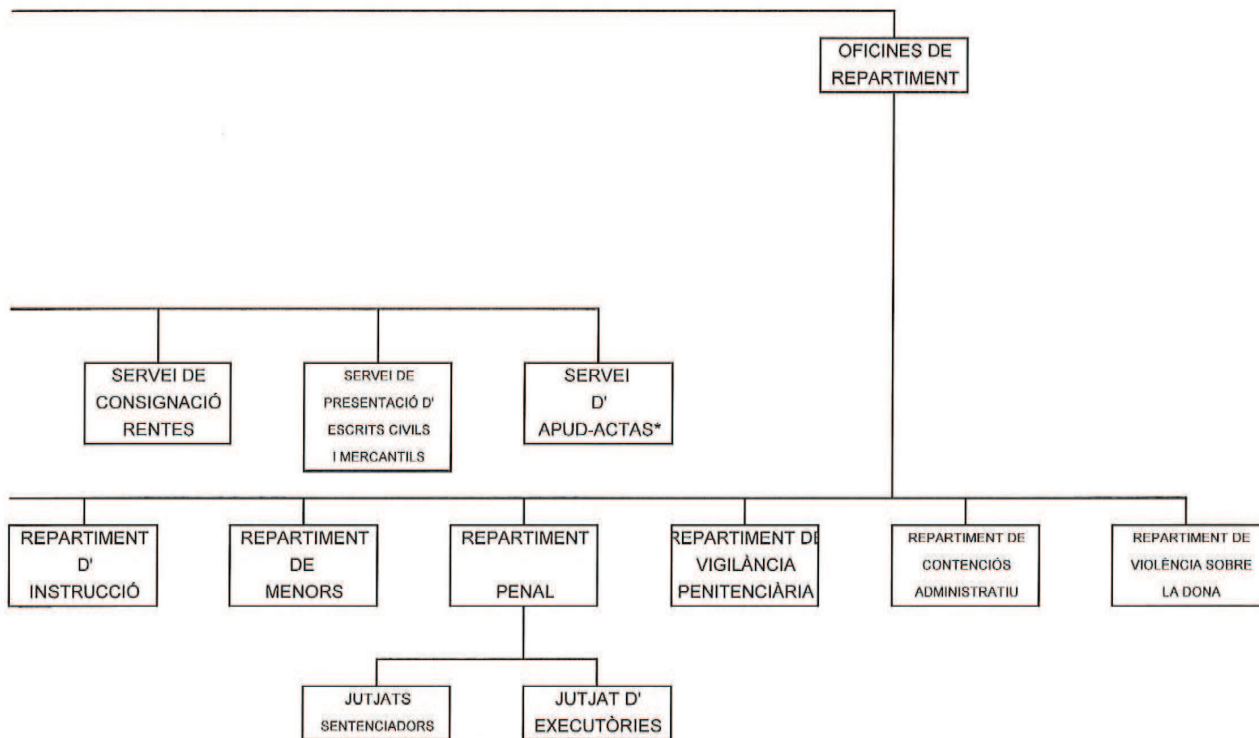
OFICINES DE REPARTIMENT

SERVEI DE CONSIGNACIÓ RENTES

SERVEI DE PRESENTACIÓ D' ESCRITS CIVILS I MERCANTILS

SERVEI D' APUD-ACTAS*

REPARTIMENT D' INSTRUCCIÓ

REPARTIMENT DE MENORS

REPARTIMENT PENAL

REPARTIMENT DE VIGILÀNCIA PENITENCIÀRIA

REPARTIMENT DE CONTENCIÓS ADMINISTRATIU

REPARTIMENT DE VIOLÈNCIA SOBRE LA DONA

JUTJATS SENTENCIADORS

JUTJAT D' EXECUTÒRIES